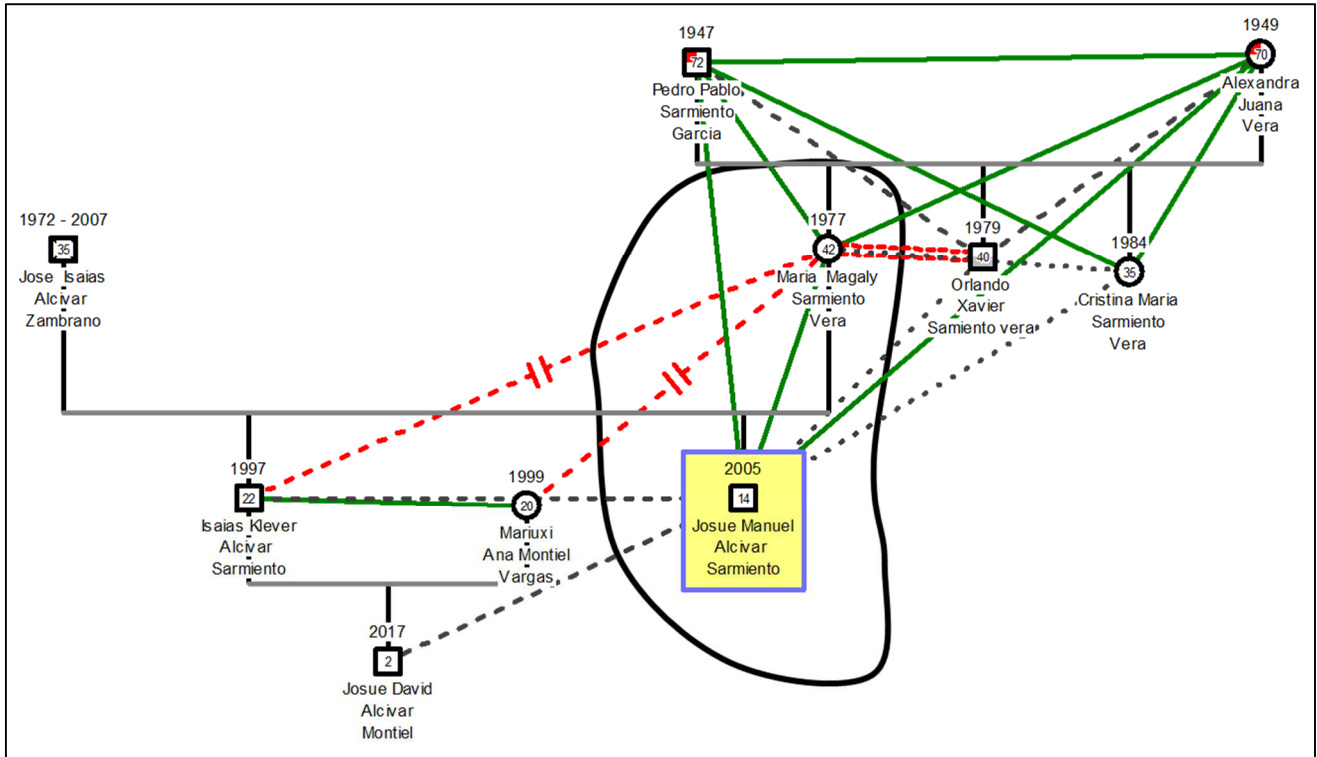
1947
72
Pedro Pablo
Sarmiento
Garcia

1949
70
Alexandra
Juana
Vera

1972 - 2007
35
Jose Isaias
Alcivar
Zambrano

1977
42
Maria Magaly
Sarmiento
Vera

1979
40
Orlando
Xavier
Samiento vera

1984
35
Cristina Maria
Sarmiento
Vera

1997
22
Isaias Klever
Alcivar
Sarmiento

1999
20
Mariuxi
Ana Montiel
Vargas

2005
14
Josue Manuel
Alcivar
Sarmiento

2017
2
Josue David
Alcivar
Montiel